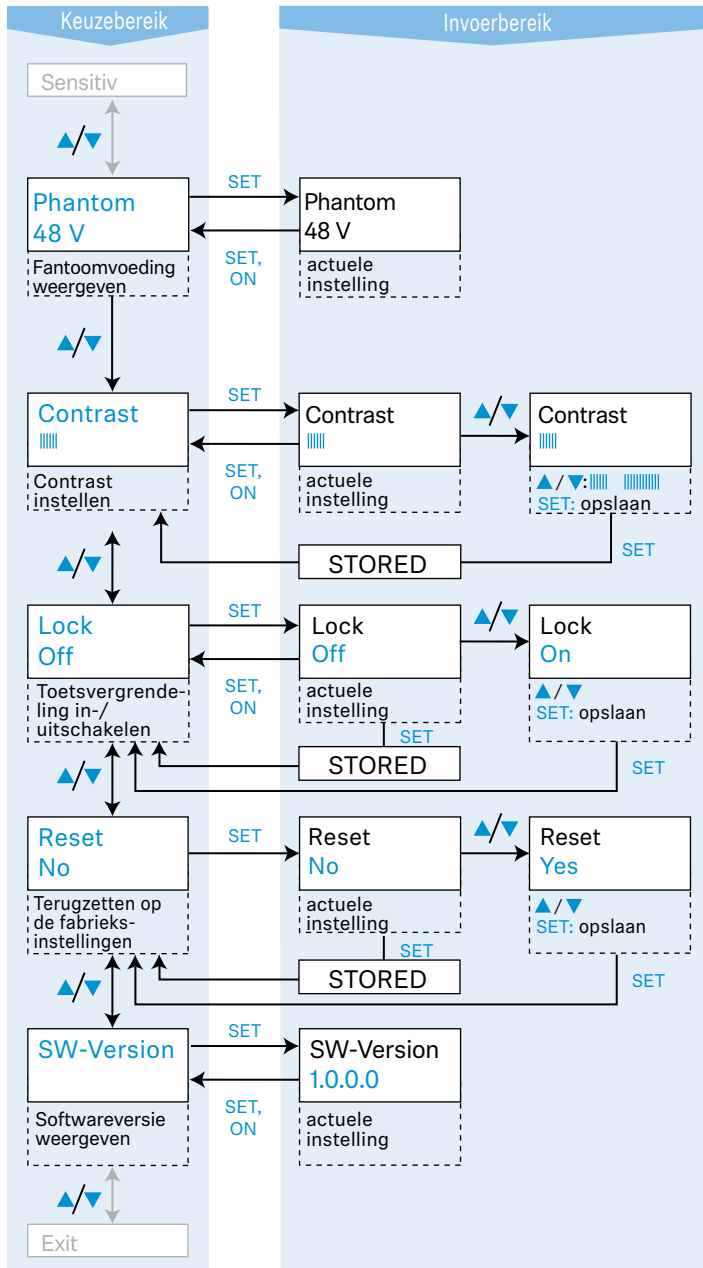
Keuzebereik

Invoerbereik

Sensitiv

▲/▼

Phantom 48 V

Fantoomvoeding weergeven

SET

SET, ON

Phantom 48 V

actuele instelling

▲/▼

Contrast ||||||

Contrast instellen

SET

SET, ON

Contrast ||||||

actuele instelling

▲/▼

Contrast ||||||

▲ / ▼: |||||| ||||||||||

SET: opslaan

SET

STORED

▲/▼

Lock Off

Toetsvergrendeling in-/uitschakelen

SET

SET, ON

Lock Off

actuele instelling

▲/▼

Lock On

▲ / ▼

SET: opslaan

SET

STORED

SET

▲/▼

Reset No

Terugzetten op de fabrieksinstellingen

SET

Reset No

actuele instelling

▲/▼

Reset Yes

▲ / ▼

SET: opslaan

SET

STORED

SET

▲/▼

SW-Version

Softwareversie weergeven

SET

SET, ON

SW-Version 1.0.0.0

actuele instelling

▲/▼

Exit